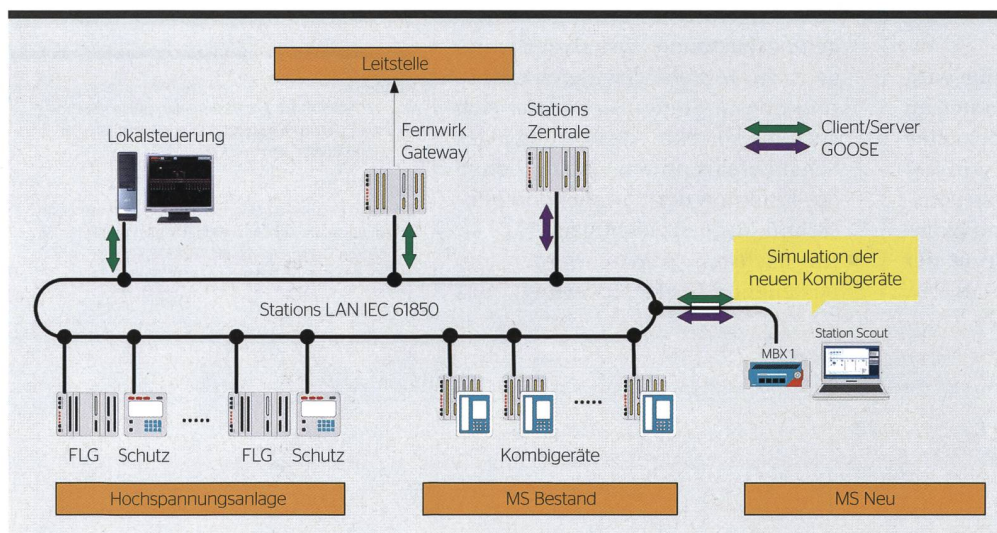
Leitstelle

Lokalsteuerung

Fernwirk Gateway

Stations Zentrale

Client/Server
GOOSE

Simulation der neuen Kombigeräte

Stations LAN IEC 61850

Station Scout

MBX 1

FLG Schutz ..... FLG Schutz

Kombigeräte

Hochspannungsanlage

MS Bestand

MS Neu